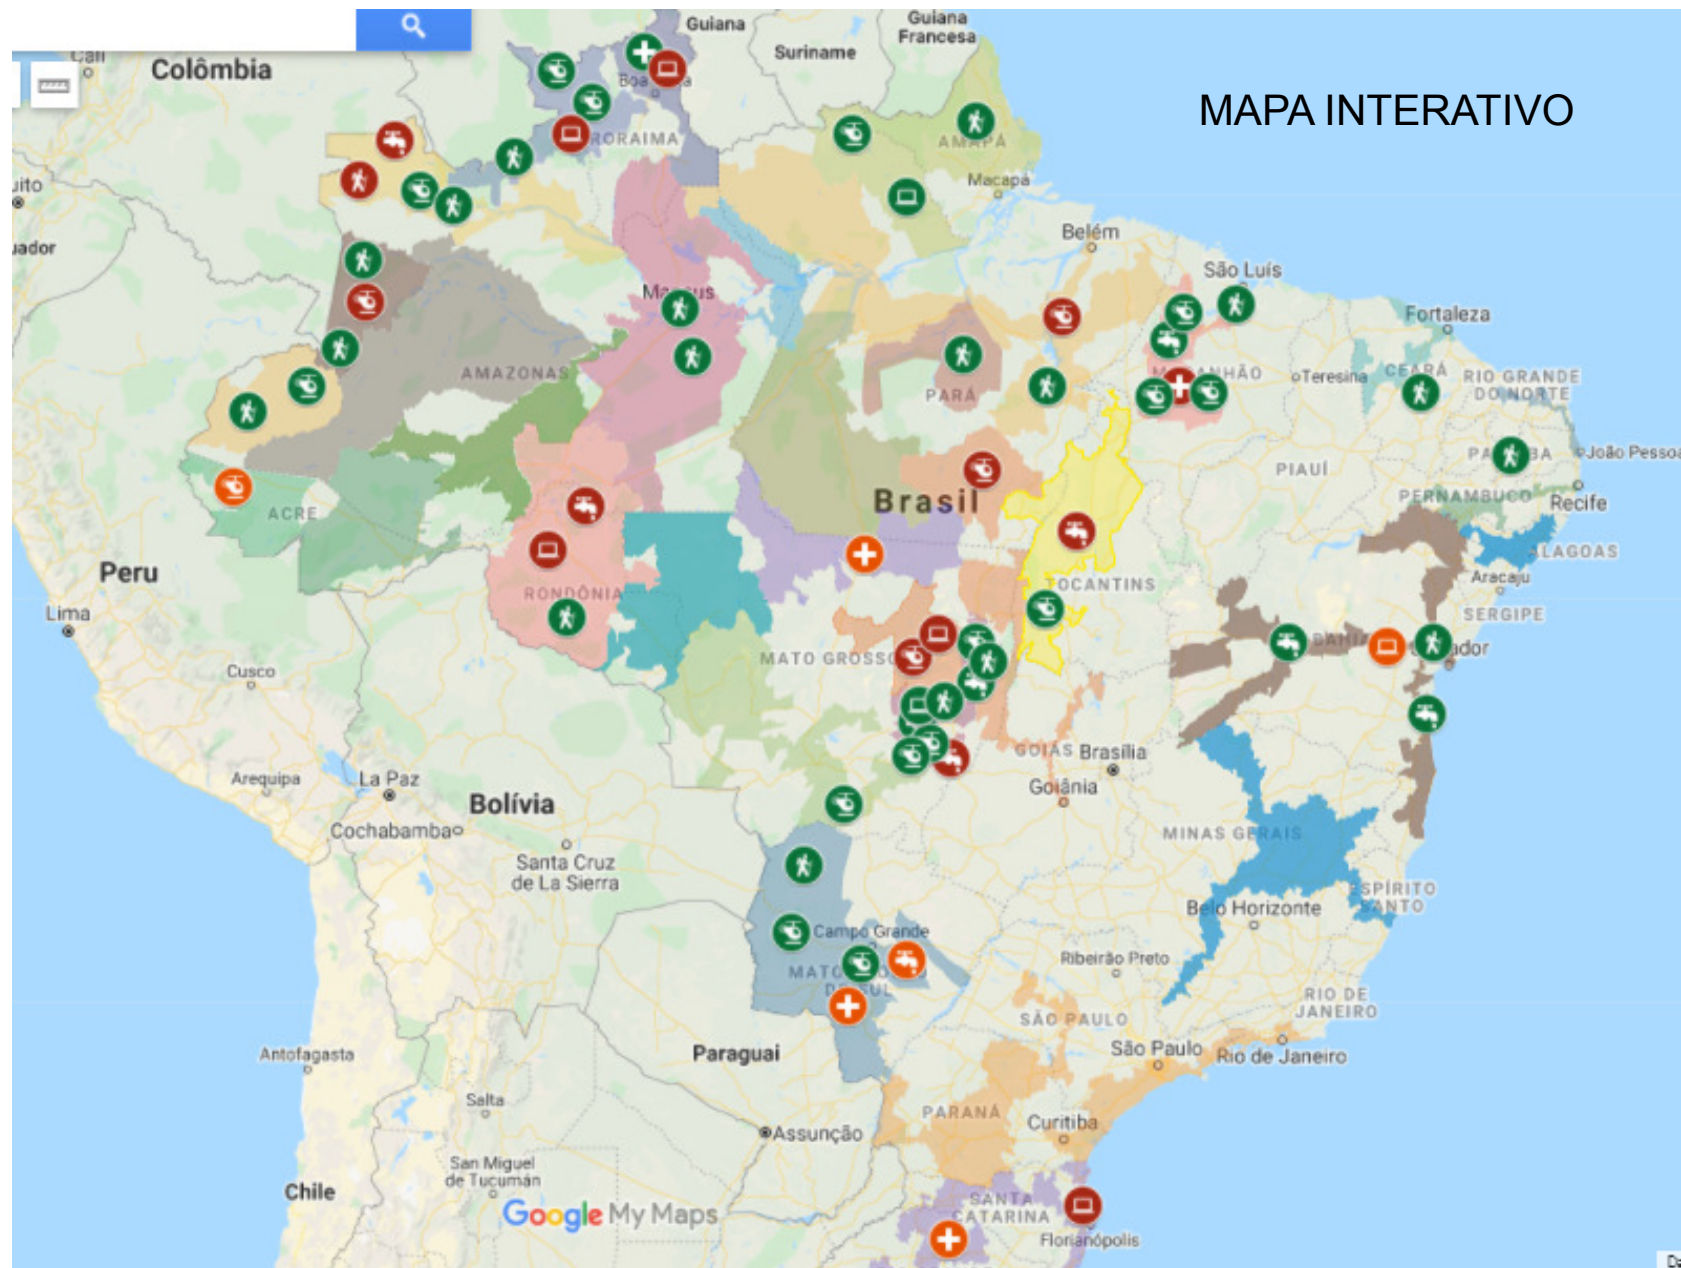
MAPA INTERATIVO

Cali
Colômbia
Guiana
Suriname
Guiana Francesa
Boa Vista
RORAIMA
AMAPÁ
Macapá
uito
uador
Belém
São Luís
Fortaleza
Manaus
AMAZONAS
PARÁ
MARANHÃO
Teresina
CEARÁ
RIO GRANDE DO NORTE
PARAÍBA
João Pessoa
PIAUÍ
PERNAMBUCO
Recife
ALAGOAS
Brasil
ACRE
RONDÔNIA
TOCANTINS
Aracaju
SERGIPE
Peru
Lima
BAHIA
Salvador
MATO GROSSO
Cusco
GOIÁS
Brasília
Goiânia
Arequipa
La Paz
Bolívia
Cochabamba
Santa Cruz de La Sierra
MINAS GERAIS
ESPÍRITO SANTO
Belo Horizonte
Campo Grande
MATO GROSSO DO SUL
Ribeirão Preto
RIO DE JANEIRO
SÃO PAULO
São Paulo
Rio de Janeiro
Antofagasta
Paraguai
Salta
PARANÁ
Curitiba
Assunção
San Miguel de Tucumán
Chile
Google My Maps
SANTA CATARINA
Florianópolis